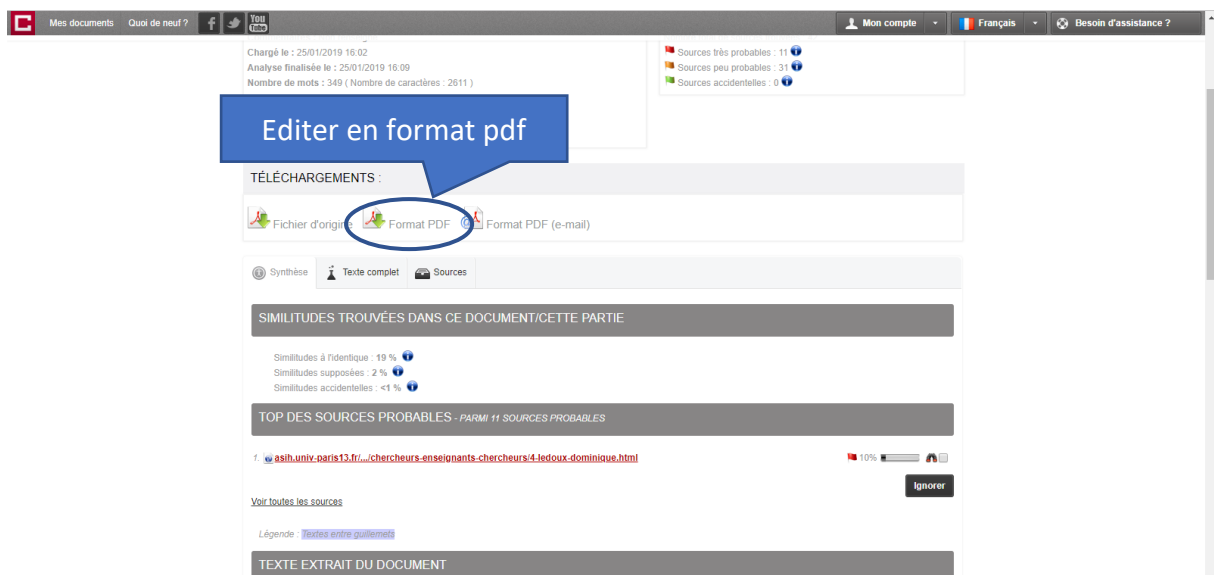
Mes documents Quoi de neuf ? f You Tube

Mon compte Français Besoin d'assistance ?

Chargé le : 25/01/2019 16:02
Analyse finalisée le : 25/01/2019 16:09
Nombre de mots : 349 ( Nombre de caractères : 2611 )

Sources très probables : 11
Sources peu probables : 31
Sources accidentelles : 0

Editer en format pdf

TÉLÉCHARGEMENTS :

Fichier d'origine Format PDF Format PDF (e-mail)

Synthèse Texte complet Sources

SIMILITUDES TROUVÉES DANS CE DOCUMENT/CETTE PARTIE

Similitudes à l'identique : 19 %
Similitudes supposées : 2 %
Similitudes accidentelles : <1 %

TOP DES SOURCES PROBABLES - PARMI 11 SOURCES PROBABLES

f. asih.univ-paris13.fr/.../chercheurs-enseignants-chercheurs/4-ledoux-dominique.html 10%

Ignorer

Voir toutes les sources

Légende : Textes entre guillemets

TEXTE EXTRAIT DU DOCUMENT